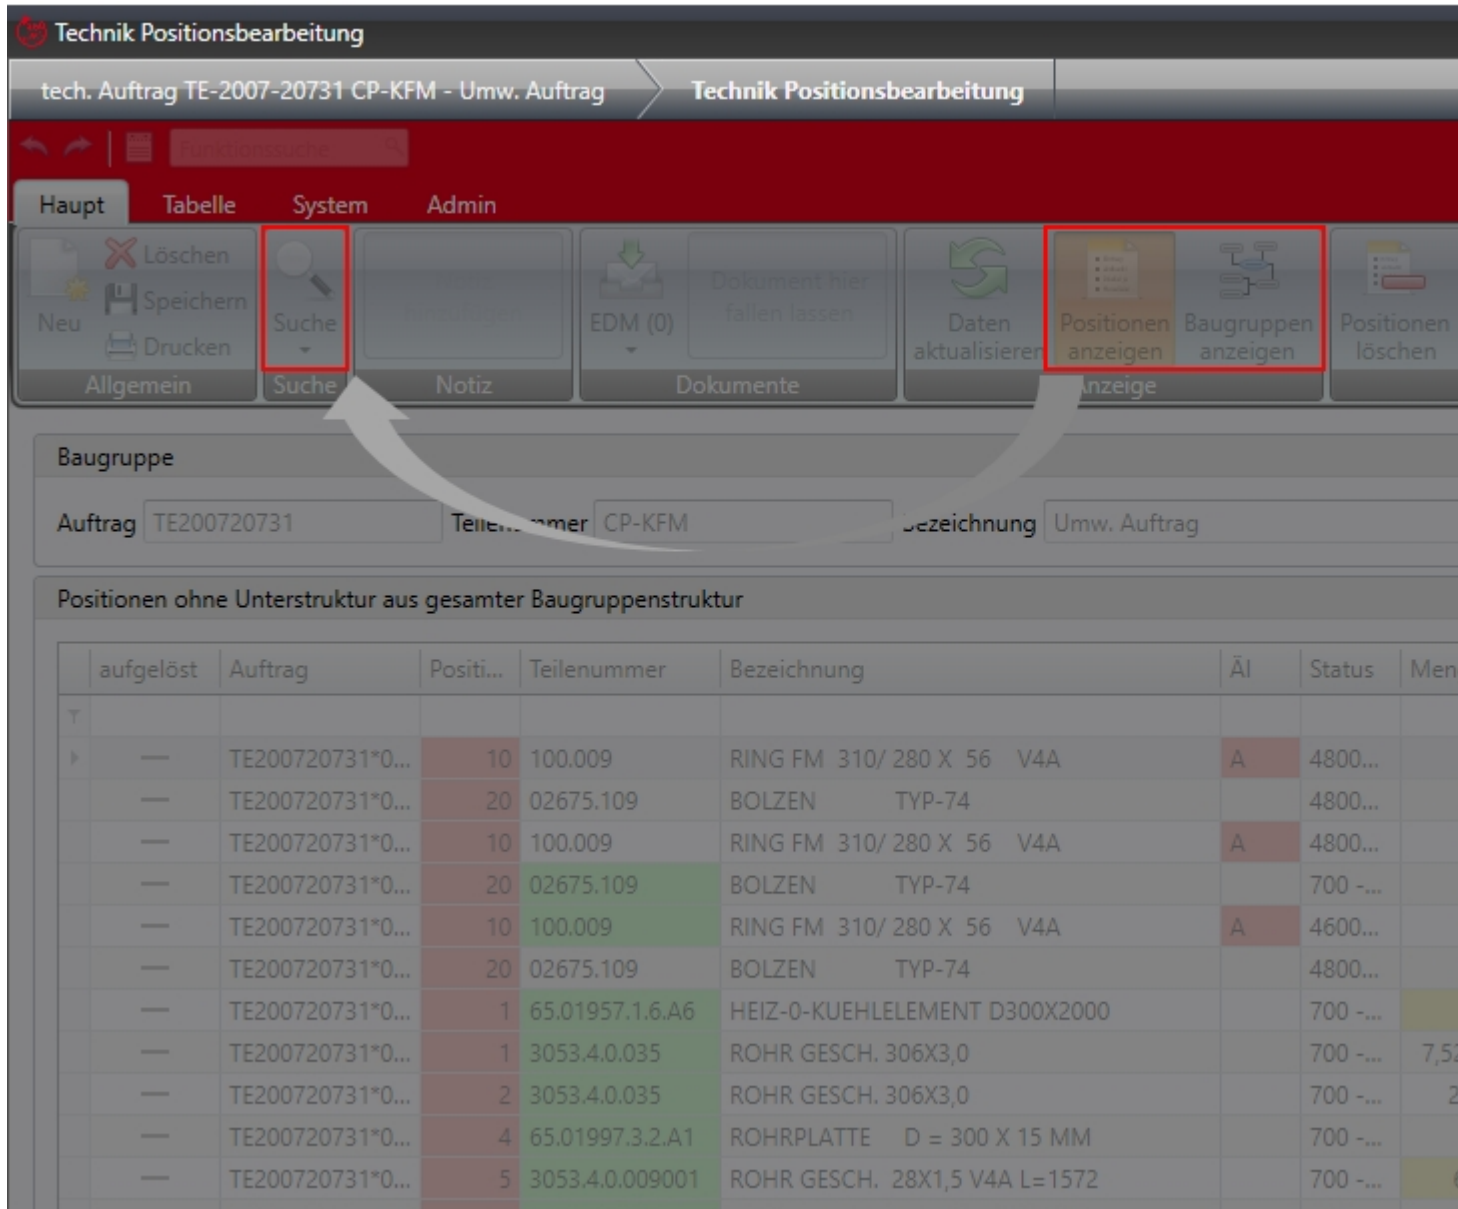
Technik Positionsbearbeitung

tech. Auftrag TE-2007-20731 CP-KFM - Umw. Auftrag | Technik Positionsbearbeitung

Funktionssuche

Haupt | Tabelle | System | Admin

Neu | Löschen | Speichern | Drucken | Allgemein
Suche | Suche
Notiz
EDM (0) | Dokument hier fallen lassen | Dokumente
Daten aktualisieren | Positionen anzeigen | Baugruppen anzeigen | Anzeige
Positionen löschen

Baugruppe

Auftrag TE200720731 | Teilenummer CP-KFM | Bezeichnung Umw. Auftrag

Positionen ohne Unterstruktur aus gesamter Baugruppenstruktur

| aufgelöst | Auftrag | Positi... | Teilenummer | Bezeichnung | Äl | Status | Men |
|---|---|---|---|---|---|---|---|
| — | TE200720731*0... | 10 | 100.009 | RING FM 310/ 280 X 56 V4A | A | 4800... | |
| — | TE200720731*0... | 20 | 02675.109 | BOLZEN TYP-74 | | 4800... | |
| — | TE200720731*0... | 10 | 100.009 | RING FM 310/ 280 X 56 V4A | A | 4800... | |
| — | TE200720731*0... | 20 | 02675.109 | BOLZEN TYP-74 | | 700 -... | |
| — | TE200720731*0... | 10 | 100.009 | RING FM 310/ 280 X 56 V4A | A | 4600... | |
| — | TE200720731*0... | 20 | 02675.109 | BOLZEN TYP-74 | | 4800... | |
| — | TE200720731*0... | 1 | 65.01957.1.6.A6 | HEIZ-0-KUEHLELEMENT D300X2000 | | 700 -... | |
| — | TE200720731*0... | 1 | 3053.4.0.035 | ROHR GESCH. 306X3,0 | | 700 -... | 7,5 |
| — | TE200720731*0... | 2 | 3053.4.0.035 | ROHR GESCH. 306X3,0 | | 700 -... | 2 |
| — | TE200720731*0... | 4 | 65.01997.3.2.A1 | ROHRPLATTE D = 300 X 15 MM | | 700 -... | |
| — | TE200720731*0... | 5 | 3053.4.0.009001 | ROHR GESCH. 28X1,5 V4A L=1572 | | 700 -... | |